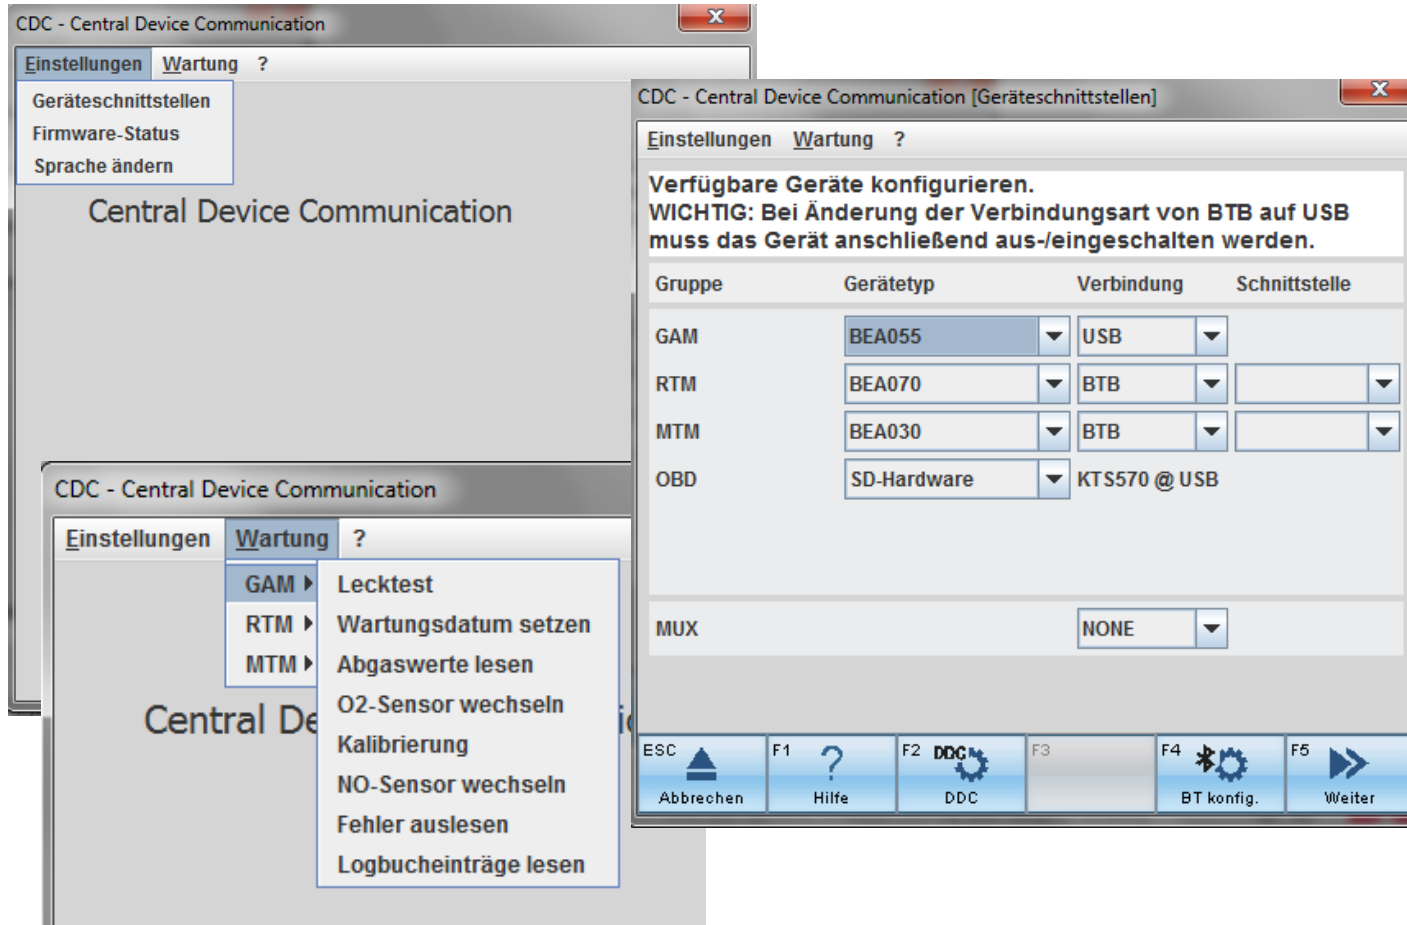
CDC - Central Device Communication

Einstellungen Wartung ?

Geräteschnittstellen
Firmware-Status
Sprache ändern

Central Device Communication

CDC - Central Device Communication

Einstellungen Wartung ?

GAM
RTM
MTM

Lecktest
Wartungsdatum setzen
Abgaswerte lesen
O2-Sensor wechseln
Kalibrierung
NO-Sensor wechseln
Fehler auslesen
Logbucheinträge lesen

Central De

CDC - Central Device Communication [Geräteschnittstellen]

Einstellungen Wartung ?

Verfügbare Geräte konfigurieren.
WICHTIG: Bei Änderung der Verbindungsart von BTB auf USB muss das Gerät anschließend aus-/eingeschalten werden.

| Gruppe | Gerätetyp | Verbindung | Schnittstelle |
|---|---|---|---|
| GAM | BEA055 | USB | |
| RTM | BEA070 | BTB | |
| MTM | BEA030 | BTB | |
| OBD | SD-Hardware | KTS570 @ USB | |

MUX NONE

ESC Abbrechen
F1 Hilfe
F2 DDC DDC
F3
F4 BT konfig.
F5 Weiter